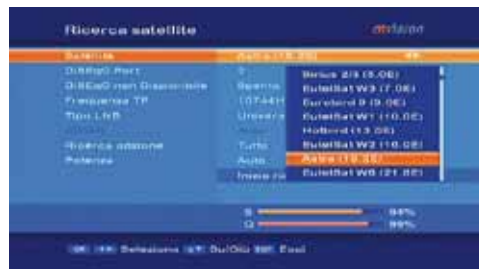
Ricerca satellite

Satellite
DiSEqC Port
DiSEqC non Disponibile
Frequenza TP
Tipo LNB
Ricerca stazione
Potenza

Astra (19.2E)
Sperim
10744H
Univers
Tutto
Auto
Inizia ri

Sirius 2/3 (5.0E)
EutelSat W3 (7.0E)
Eurobird 9 (9.0E)
EutelSat W1 (10.0E)
Hotbird (13.0E)
EutelSat W2 (16.0E)
Astra (19.2E)
EutelSat W6 (21.5E)

S 94%
Q 99%

Selezione Su/Giù Esci